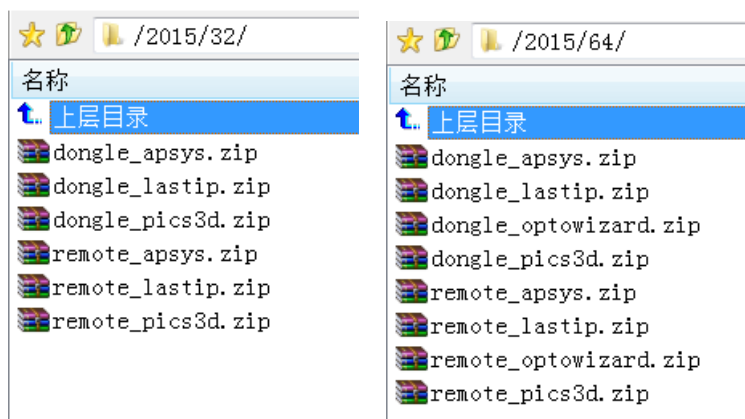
/2015/32/

名称

上层目录

dongle_apsys.zip

dongle_lastip.zip

dongle_pics3d.zip

remote_apsys.zip

remote_lastip.zip

remote_pics3d.zip

/2015/64/

名称

上层目录

dongle_apsys.zip

dongle_lastip.zip

dongle_optowizard.zip

dongle_pics3d.zip

remote_apsys.zip

remote_lastip.zip

remote_optowizard.zip

remote_pics3d.zip